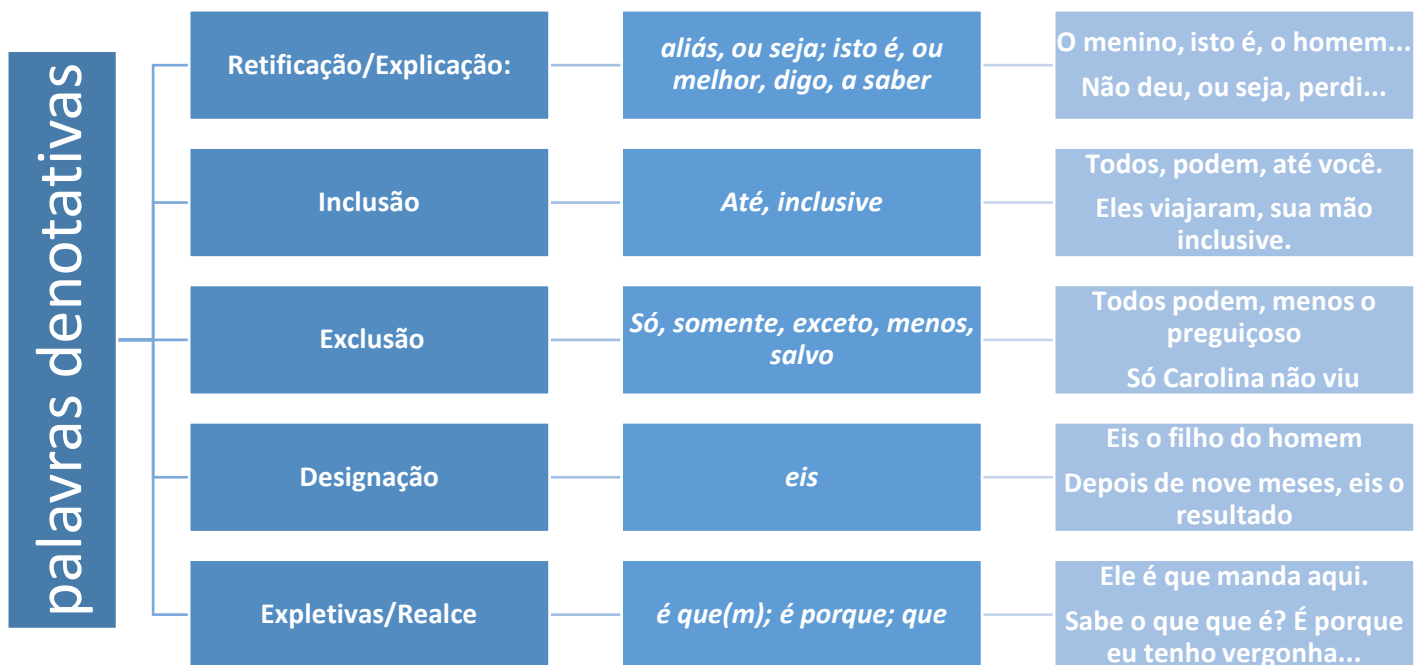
palavras denotativas

Retificação/Explicação:

aliás, ou seja; isto é, ou melhor, digo, a saber

O menino, isto é, o homem...

Não deu, ou seja, perdi...

Inclusão

Até, inclusive

Todos, podem, até você.

Eles viajaram, sua mão inclusive.

Exclusão

Só, somente, exceto, menos, salvo

Todos podem, menos o preguiçoso

Só Carolina não viu

Designação

eis

Eis o filho do homem

Depois de nove meses, eis o resultado

Expletivas/Realce

é que(m); é porque; que

Ele é que manda aqui.

Sabe o que que é? É porque eu tenho vergonha...